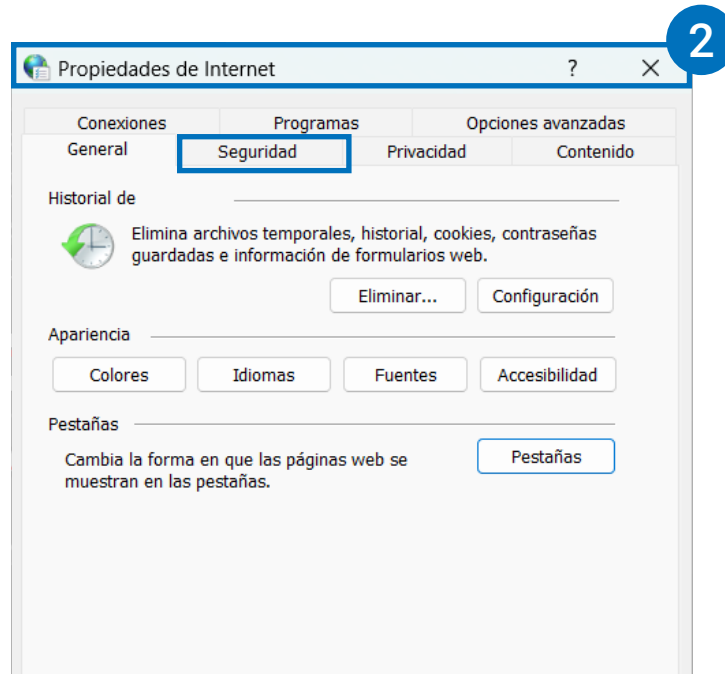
2

Propiedades de Internet ? ✕

Conexiones Programas Opciones avanzadas
General Seguridad Privacidad Contenido

Historial de

Elimina archivos temporales, historial, cookies, contraseñas guardadas e información de formularios web.

Eliminar... Configuración

Apariencia

Colores Idiomas Fuentes Accesibilidad

Pestañas

Cambia la forma en que las páginas web se muestran en las pestañas.

Pestañas